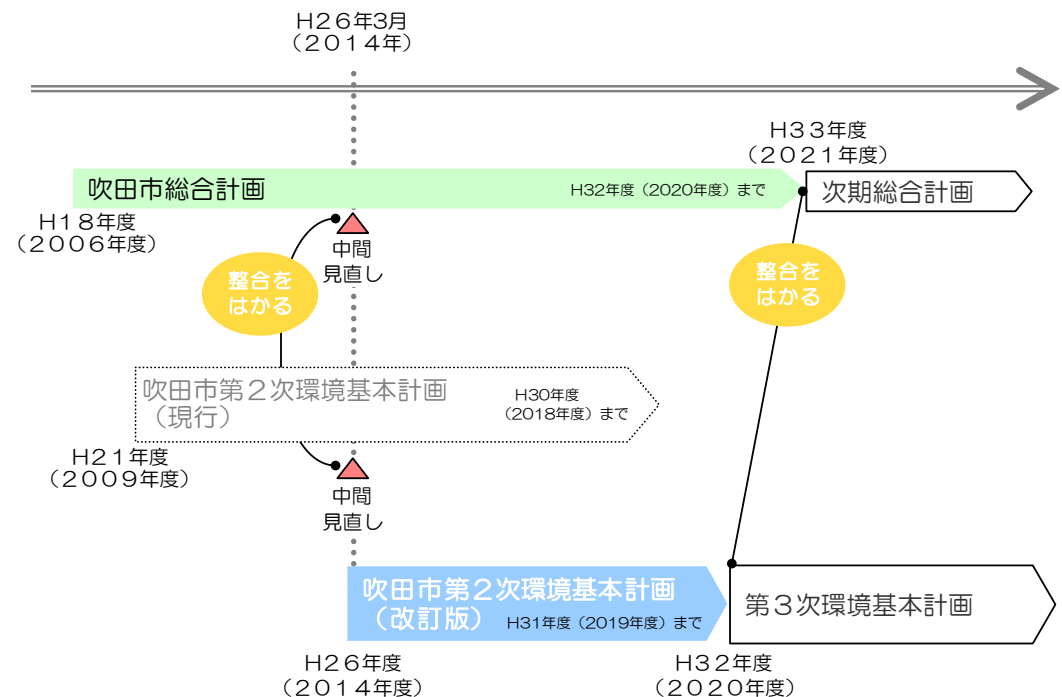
H26年3月
（2014年）

H33年度
（2021年度）

吹田市総合計画

H32年度（2020年度）まで

次期総合計画

H18年度
（2006年度）

中間
見直し

整合を
はかる

整合を
はかる

吹田市第２次環境基本計画
（現行）

H30年度
（2018年度）まで

H21年度
（2009年度）

中間
見直し

吹田市第２次環境基本計画
（改訂版）

H31年度（2019年度）まで

第３次環境基本計画

H26年度
（2014年度）

H32年度
（2020年度）